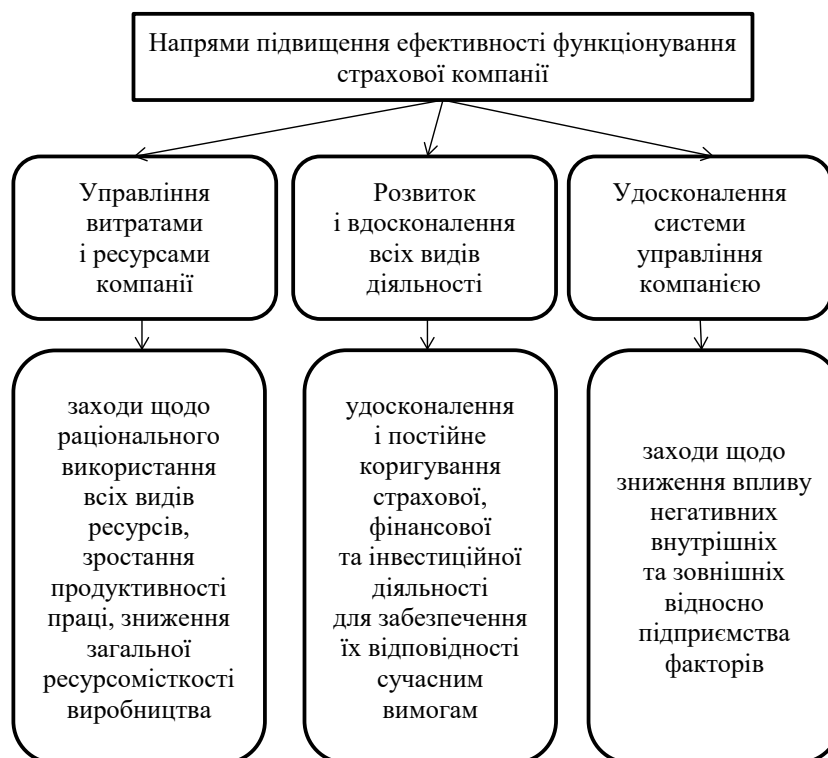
Напрями підвищення ефективності функціонування страхової компанії

Управління витратами і ресурсами компанії

Розвиток і вдосконалення всіх видів діяльності

Удосконалення системи управління компанією

заходи щодо раціонального використання всіх видів ресурсів, зростання продуктивності праці, зниження загальної ресурсомісткості виробництва

удосконалення і постійне коригування страхової, фінансової та інвестиційної діяльності для забезпечення їх відповідності сучасним вимогам

заходи щодо зниження впливу негативних внутрішніх та зовнішніх відносно підприємства факторів